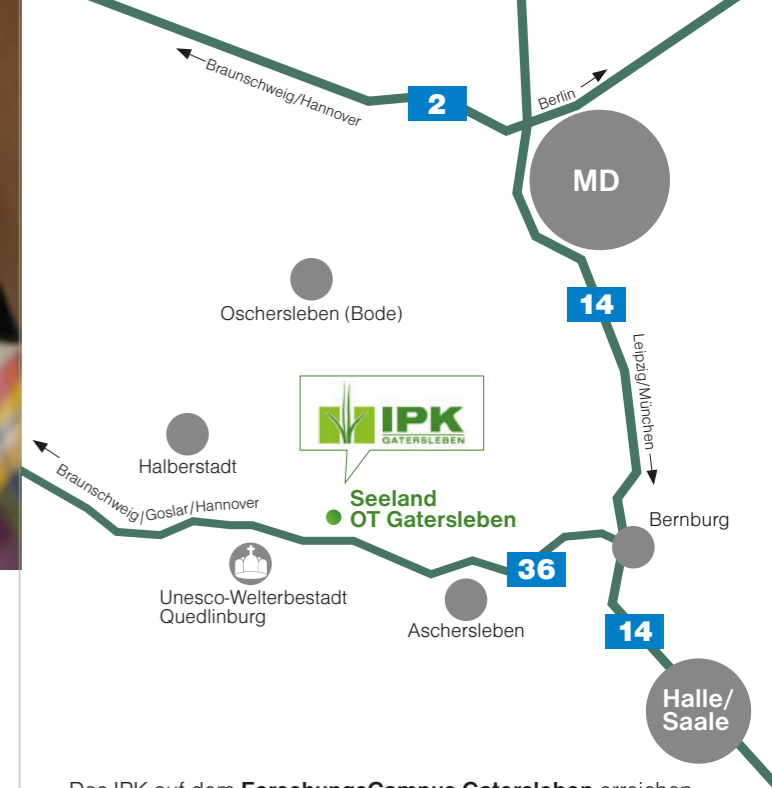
Braunschweig/Hannover
2
Berlin
MD
14
Oschersleben (Bode)
Leipzig/München
IPK
GATERSLEBEN
Halberstadt
Braunschweig/Goslar/Hannover
Seeland
OT Gatersleben
Bernburg
36
Unesco-Welterbestadt
Quedlinburg
Aschersleben
14
Halle/
Saale
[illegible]